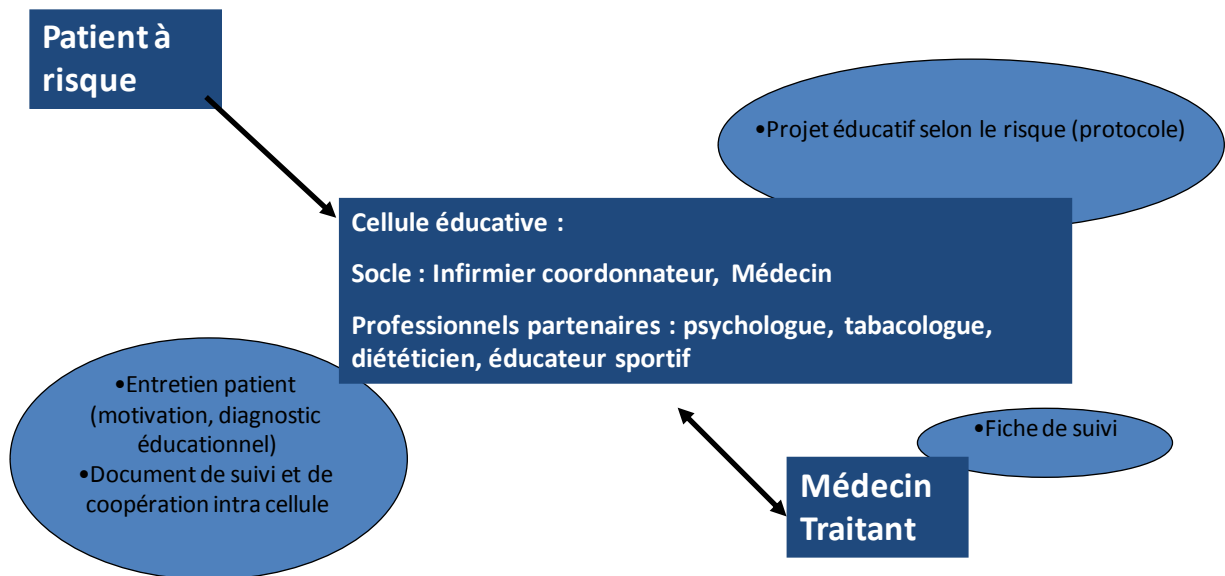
Patient à risque

•Projet éducatif selon le risque (protocole)

Cellule éducative :

Socle : Infirmier coordonnateur, Médecin

Professionnels partenaires : psychologue, tabacologue, diététicien, éducateur sportif

•Entretien patient (motivation, diagnostic éducationnel)
•Document de suivi et de coopération intra cellule

•Fiche de suivi

Médecin Traitant